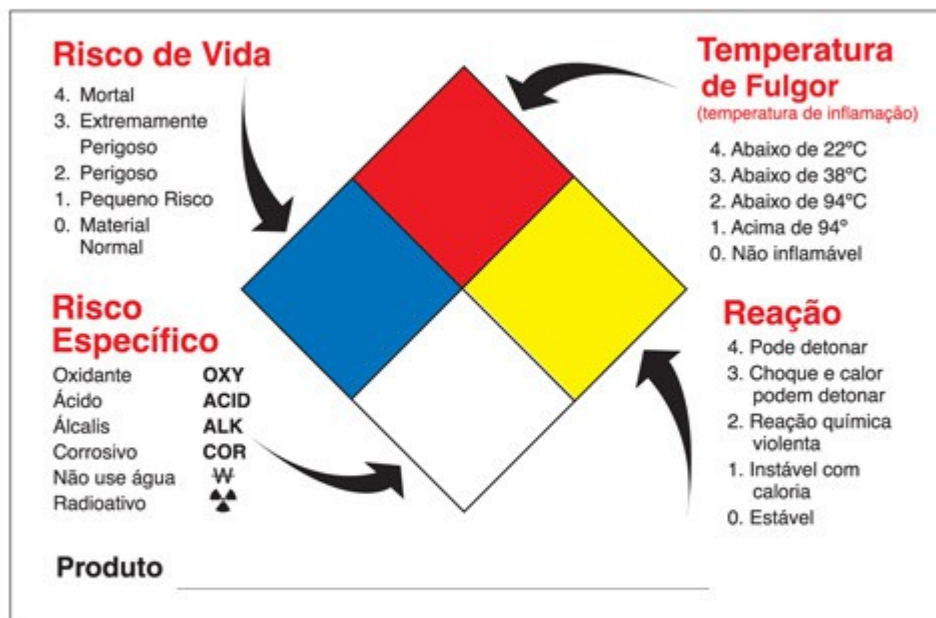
Risco de Vida
4. Mortal
3. Extremamente Perigoso
2. Perigoso
1. Pequeno Risco
0. Material Normal

Temperatura de Fulgor
(temperatura de inflamação)
4. Abaixo de 22°C
3. Abaixo de 38°C
2. Abaixo de 94°C
1. Acima de 94°
0. Não inflamável

Risco Específico

| Oxidante | OXY |
|---|---|
| Ácido | ACID |
| Álcalis | ALK |
| Corrosivo | COR |
| Não use água | W̶ |
| Radioativo | |

Reação
4. Pode detonar
3. Choque e calor podem detonar
2. Reação química violenta
1. Instável com caloria
0. Estável

Produto